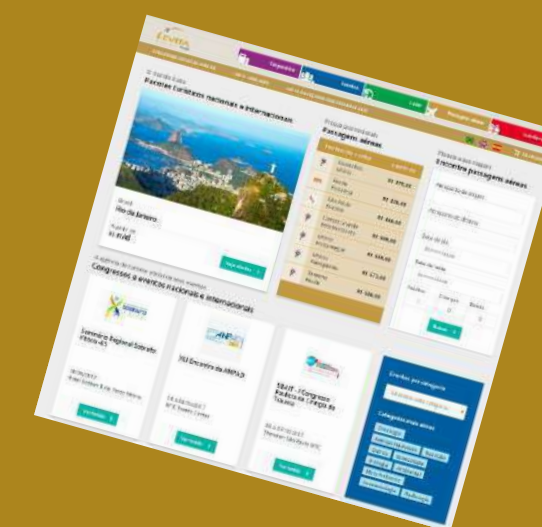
Corporativo
Eventos
Lazer
Passagens aéreas

Pacotes turísticos nacionais e internacionais

Brasil
Rio de Janeiro
R$ 870,00

Ver detalhes

Passagens aéreas

R$ 370,00
R$ 326,00
R$ 468,00
R$ 498,00
R$ 573,00
R$ 506,00

Encontre passagens aéreas

Buscar

Congressos e eventos nacionais e internacionais

Seminário Regional Sobrafo

XVII Encontro da ANPAD

Ver detalhes
Ver detalhes
Ver detalhes

Eventos por categoria